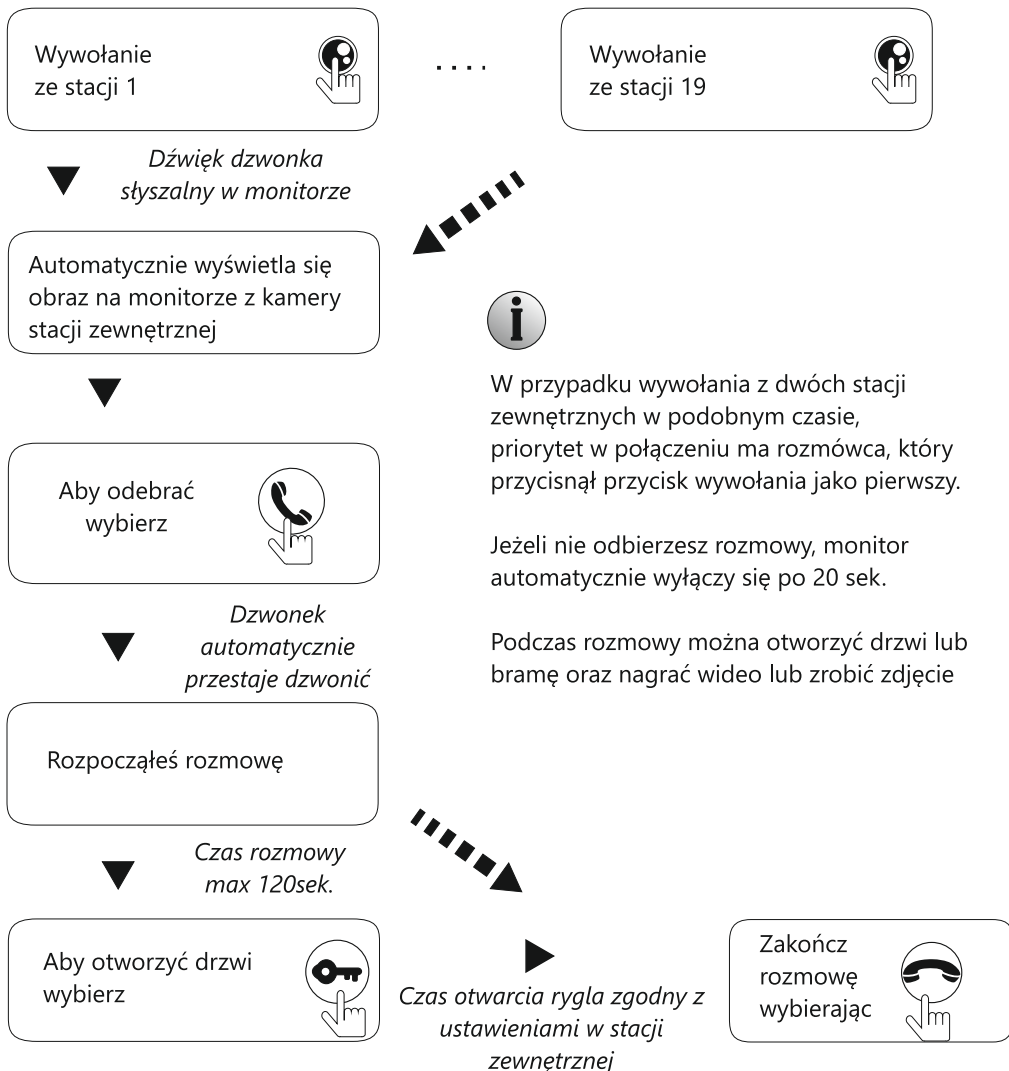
Wywołanie ze stacji 1

....

Wywołanie ze stacji 19

Dźwięk dzwonka słyszalny w monitorze

Automatycznie wyświetla się obraz na monitorze z kamery stacji zewnętrznej

W przypadku wywołania z dwóch stacji zewnętrznych w podobnym czasie, priorytet w połączeniu ma rozmówca, który przycisnął przycisk wywołania jako pierwszy.

Jeżeli nie odbierzesz rozmowy, monitor automatycznie wyłączy się po 20 sek.

Podczas rozmowy można otworzyć drzwi lub bramę oraz nagrać wideo lub zrobić zdjęcie

Aby odebrać wybierz

Dzwonek automatycznie przestaje dzwonić

Rozpocząłeś rozmowę

Czas rozmowy max 120sek.

Aby otworzyć drzwi wybierz

Czas otwarcia rygla zgodny z ustawieniami w stacji zewnętrznej

Zakończ rozmowę wybierając